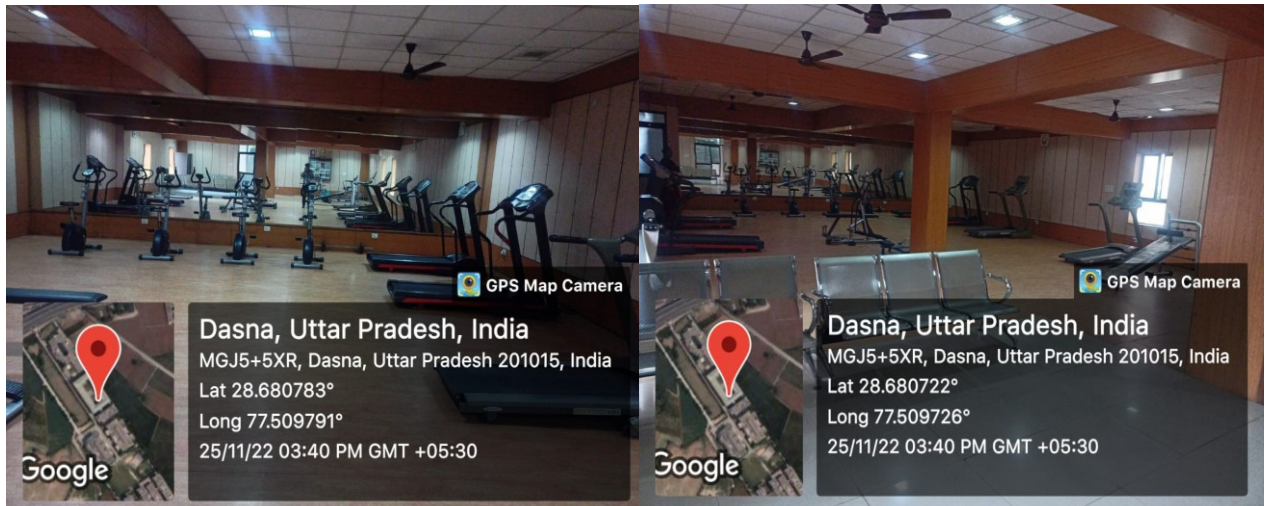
GPS Map Camera

Google

Dasna, Uttar Pradesh, India
MGJ5+5XR, Dasna, Uttar Pradesh 201015, India
Lat 28.680783°
Long 77.509791°
25/11/22 03:40 PM GMT +05:30

GPS Map Camera

Google

Dasna, Uttar Pradesh, India
MGJ5+5XR, Dasna, Uttar Pradesh 201015, India
Lat 28.680722°
Long 77.509726°
25/11/22 03:40 PM GMT +05:30